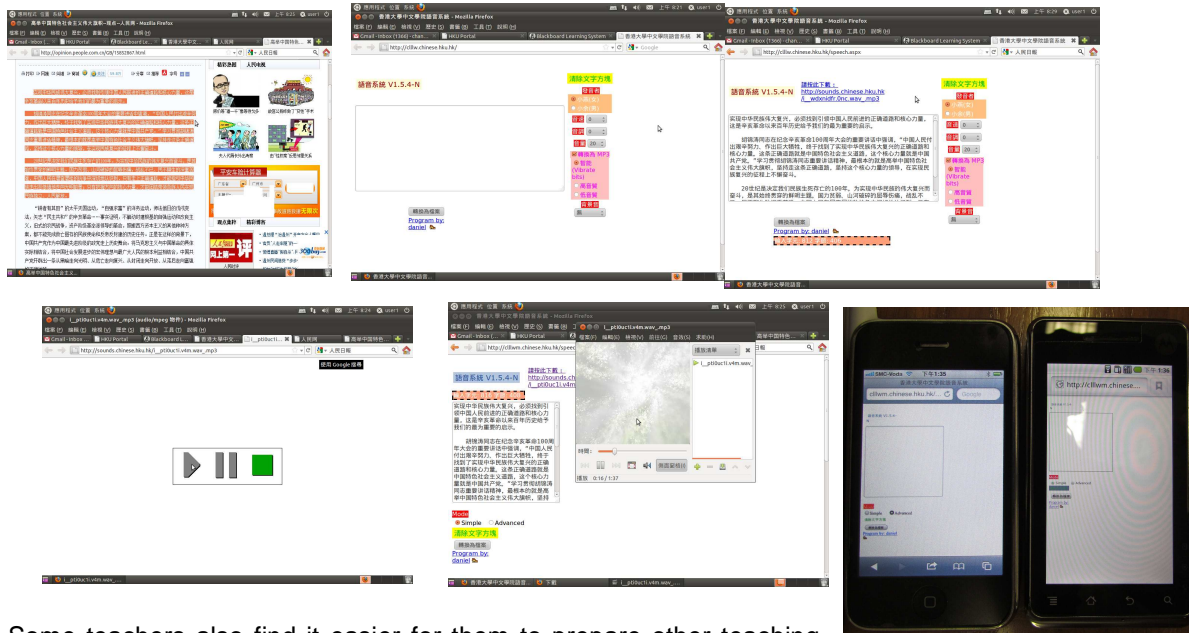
高举中国特色社会主义大旗阔一现在网—人民网 - Mozilla Firefox

香港大學中文學院語音系統 - Mozilla Firefox

語音系統 V1.5.4-N

清除文字方塊

發音者

轉換為檔案

Program by: daniel

香港大學中文學院語音系統 - Mozilla Firefox

http://cllilw.chinese.hku.hk/speech.aspx

請按此下載：
http://sounds.chinese.hku.hk/i__wdxnidfr.0nc.wav_.mp3

語音系統 V1.5.4-N

清除文字方塊

轉換為檔案

Program by: daniel

i__pti0uc1i.v4m.wav_.mp3 (audio/mpeg 物件) - Mozilla Firefox

http://sounds.chinese.hku.hk/i__pti0uc1i.v4m.wav_.mp3

i__pti0uc1i.v4m.wav_.mp3

語音系統 V1.5.4-N

Mode
Simple Advanced

清除文字方塊

轉換為檔案

Program by: daniel

香港大學中文學院語音系統

http://cllilw.chinese.hku.hk/

http://cllilw.chinese...

Some teachers also find it easier for them to prepare other teaching